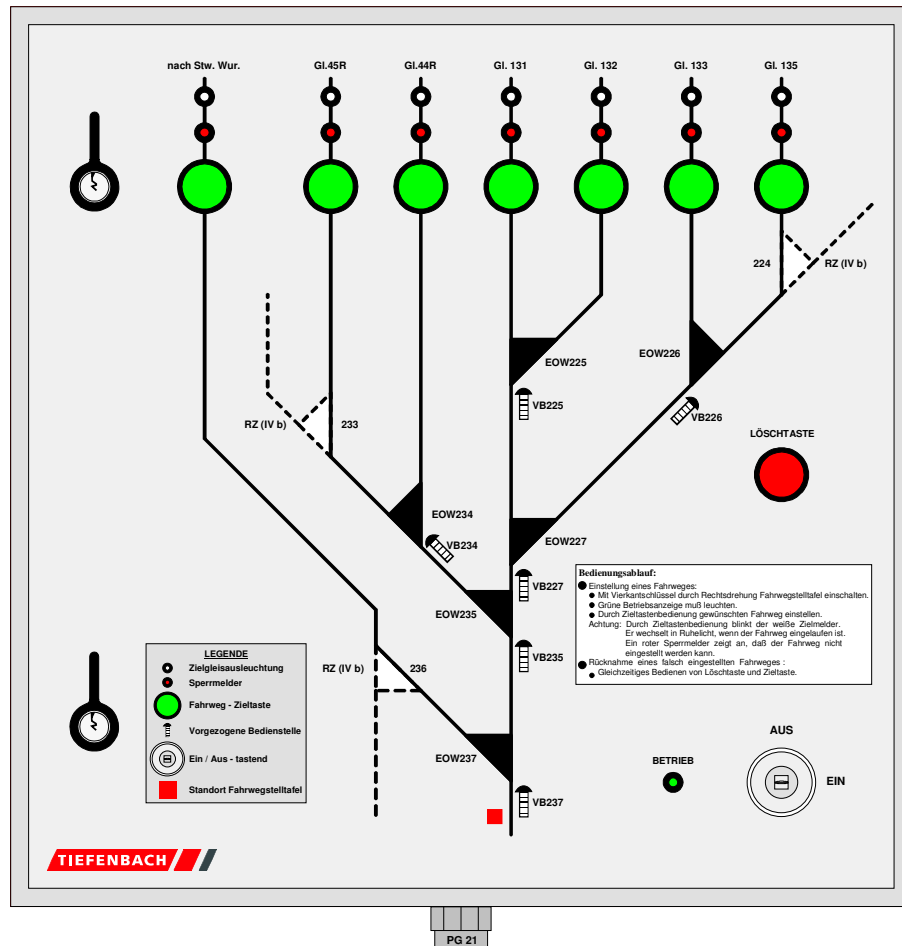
nach Stw. Wur.

Gl.45R

Gl.44R

Gl. 131

Gl. 132

Gl. 133

Gl. 135

224

RZ (IV b)

EOW225

EOW226

VB225

VB226

RZ (IV b)

233

LÖSCHTASTE

EOW234

VB234

EOW227

VB227

EOW235

VB235

**Bedienungsablauf:**
Einstellung eines Fahrweges:
Mit Vierkantschlüssel durch Rechtsdrehung Fahrwegstelltafel einschalten.
Grüne Betriebsanzeige muß leuchten.
Durch Zieltastenbedienung gewünschten Fahrweg einstellen.
Achtung: Durch Zieltastenbedienung blinkt der weiße Zielmelder. Er wechselt in Ruhelicht, wenn der Fahrweg eingelaufen ist. Ein roter Sperrmelder zeigt an, daß der Fahrweg nicht eingestellt werden kann.
Rücknahme eines falsch eingestellten Fahrweges :
Gleichzeitiges Bedienen von Löschtaste und Zieltaste.

LEGENDE
Zielgleisausleuchtung
Sperrmelder
Fahrweg - Zieltaste
Vorgezogene Bedienstelle
Ein / Aus - tastend
Standort Fahrwegstelltafel

RZ (IV b)

236

EOW237

VB237

BETRIEB

AUS

EIN

TIEFENBACH

PG 21